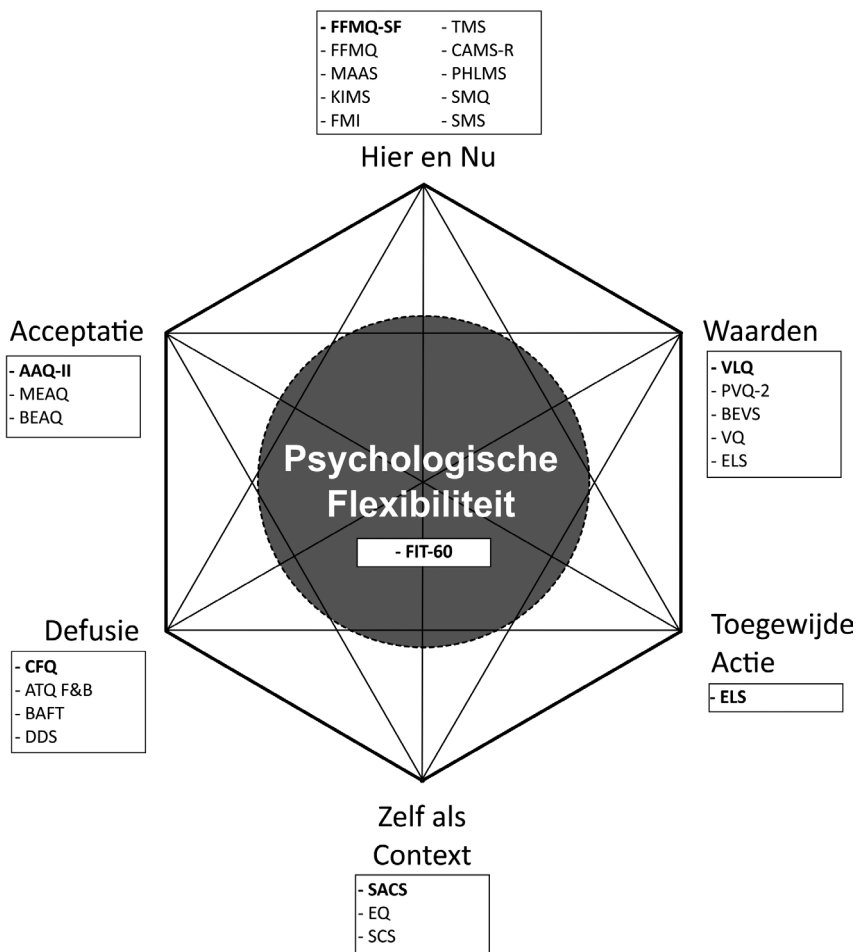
- FFMQ-SF
- FFMQ
- MAAS
- KIMS
- FMI

- TMS
- CAMS-R
- PHLMS
- SMQ
- SMS

Hier en Nu

Acceptatie
- AAQ-II
- MEAQ
- BEAQ

Waarden
- VLQ
- PVQ-2
- BEVS
- VQ
- ELS

Psychologische Flexibiliteit
- FIT-60

Defusie
- CFQ
- ATQ F&B
- BAFT
- DDS

Toegewijde Actie
- ELS

Zelf als Context
- SACS
- EQ
- SCS